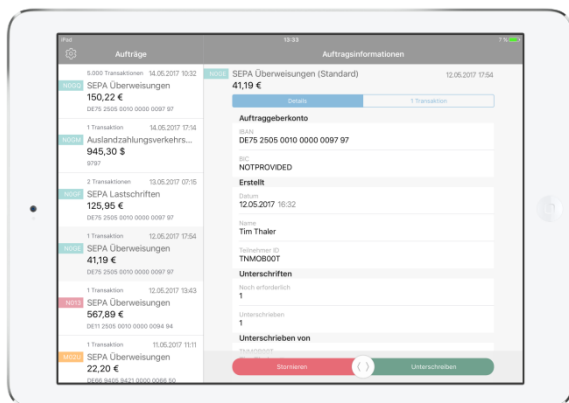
iPad 13:55 7%

Aufträge

5.000 Transaktionen 14.05.2017 10:32
N0GQ SEPA Überweisungen
150,22 €
DE75 2505 0010 0000 0097 97

1 Transaktion 14.05.2017 17:14
N0GM Auslandzahlungsverkehrs...
945,30 $
9797

2 Transaktionen 13.05.2017 07:16
N0GF SEPA Lastschriften
125,95 €
DE75 2505 0010 0000 0097 97

1 Transaktion 12.05.2017 17:54
N0GE SEPA Überweisungen
41,19 €
DE75 2505 0010 0000 0097 97

1 Transaktion 12.05.2017 13:43
N013 SEPA Überweisungen
567,89 €
DE11 2505 0010 0000 0094 94

1 Transaktion 11.05.2017 11:11
N00U SEPA Überweisungen
22,20 €
DE66 9405 8421 0000 0068 50

Auftragsinformationen

N0GE SEPA Überweisungen (Standard) 12.05.2017 17:54
41,19 €

Details | 1 Transaktion

Auftraggeberkonto
IBAN
DE75 2505 0010 0000 0097 97
BIC
NOTPROVIDED

Erstellt
Datum
12.05.2017 16:32
Name
Tim Thaler
Teilnehmer ID
TNMOB00T

Unterschriften
Noch erforderlich
1
Unterschrieben
1

Unterschrieben von

Stornieren
Unterschreiben